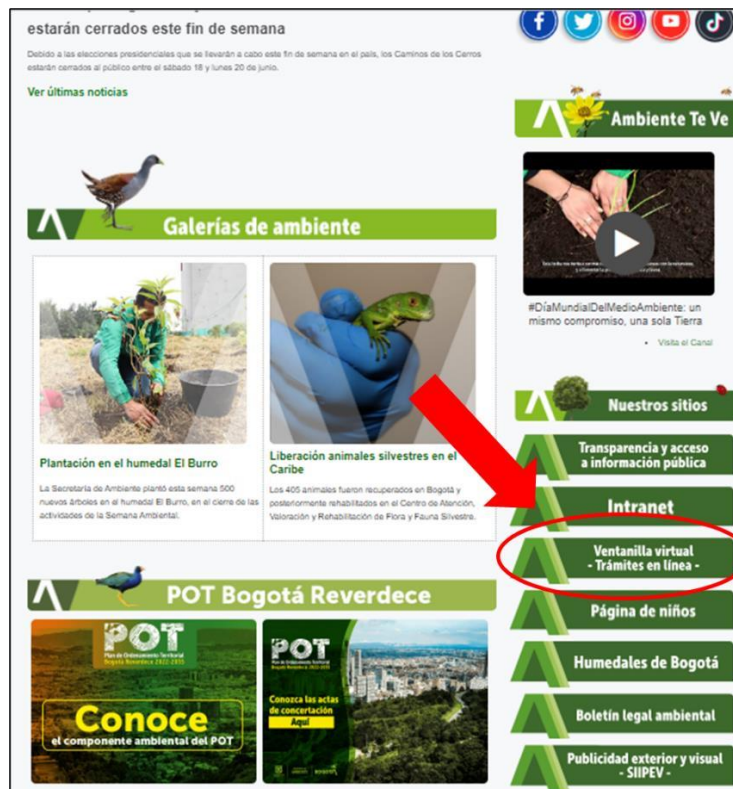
estarán cerrados este fin de semana

Debido a las elecciones presidenciales que se llevarán a cabo este fin de semana en el país, los Caminos de los Cerros estarán cerrados al público entre el sábado 18 y lunes 20 de junio.

Ver últimas noticias

Ambiente Te Ve

#DíaMundialDelMedioAmbiente: un mismo compromiso, una sola Tierra

Visita el Canal

Galerías de ambiente

Plantación en el humedal El Burro

La Secretaría de Ambiente plantó esta semana 500 nuevos árboles en el humedal El Burro, en el cierre de las actividades de la Semana Ambiental.

Liberación animales silvestres en el Caribe

Los 405 animales fueron recuperados en Bogotá y posteriormente rehabilitados en el Centro de Atención, Valoración y Rehabilitación de Flora y Fauna Silvestre.

Nuestros sitios

Transparencia y acceso a información pública

Intranet

Ventanilla virtual - Trámites en línea -

Página de niños

Humedales de Bogotá

Boletín legal ambiental

Publicidad exterior y visual - SIIPEV -

POT Bogotá Reverdece

POT Plan de Ordenamiento Territorial Bogotá Reverdece 2022-2035

Conoce el componente ambiental del POT

POT Plan de Ordenamiento Territorial

Conozca las actas de concertación Aquí